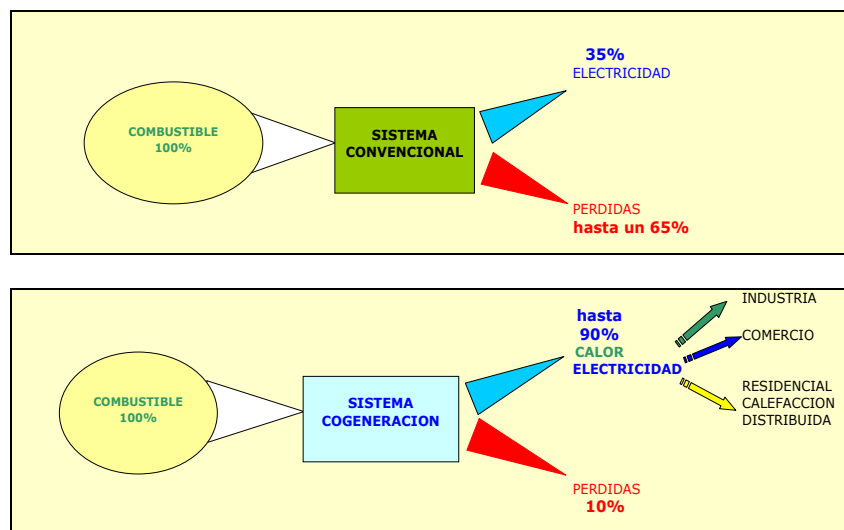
COMBUSTIBLE
100%

SISTEMA
CONVENCIONAL

35%
ELECTRICIDAD

PERDIDAS
hasta un 65%

COMBUSTIBLE
100%

SISTEMA
COGENERACION

hasta
90%
CALOR
ELECTRICIDAD

INDUSTRIA

COMERCIO

RESIDENCIAL
CALEFACCION
DISTRIBUIDA

PERDIDAS
10%